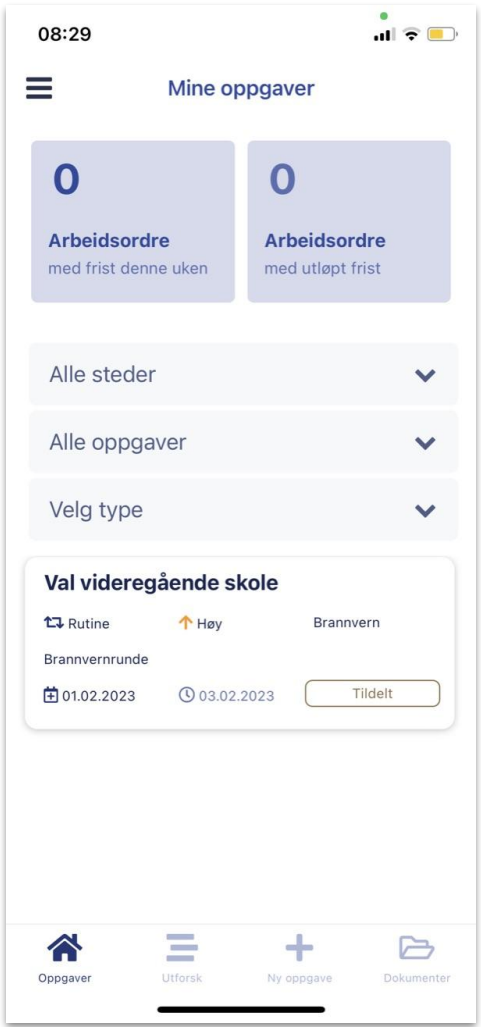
08:29

Mine oppgaver

0
Arbeidsordre
med frist denne uken

0
Arbeidsordre
med utløpt frist

Alle steder

Alle oppgaver

Velg type

Val videregående skole

Rutine
Høy
Brannvern

Brannvernrunde

01.02.2023
03.02.2023
Tildelt

Oppgaver
Utforsk
Ny oppgave
Dokumenter